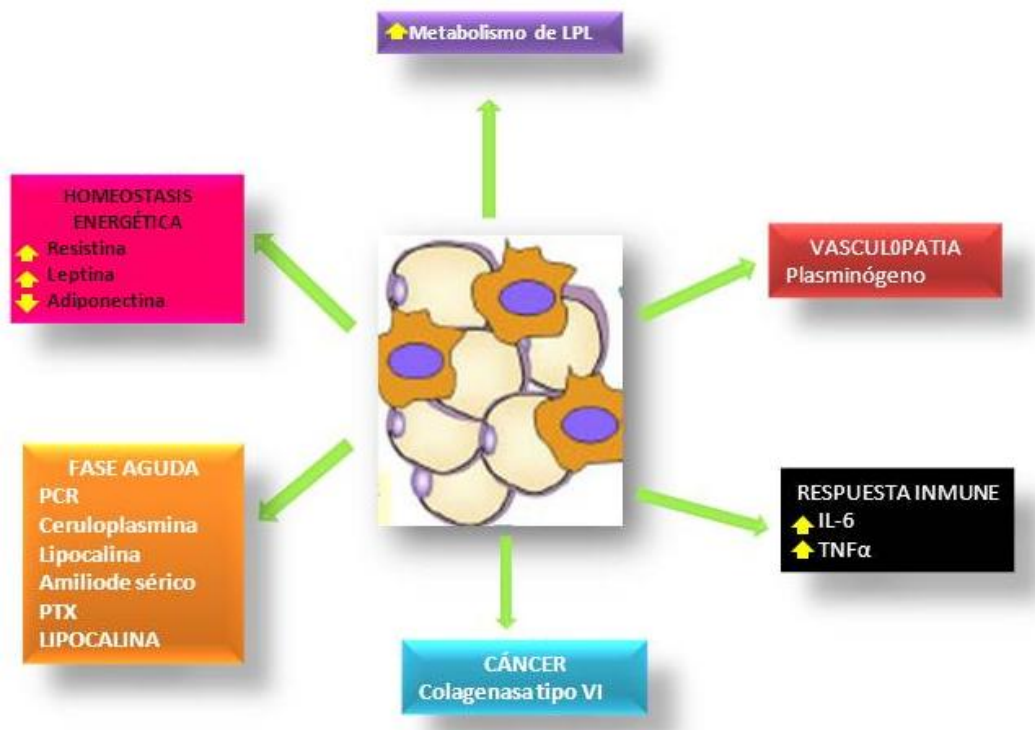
Metabolismo de LPL

HOMEOSTASIS ENERGÉTICA
Resistina
Leptina
Adiponectina

VASCUL0PATIA
Plasminógeno

FASE AGUDA
PCR
Ceruloplasmina
Lipocalina
Amiliode sérico
PTX
LIPOCALINA

RESPUESTA INMUNE
IL-6
TNFα

CÁNCER
Colagenasa tipo VI